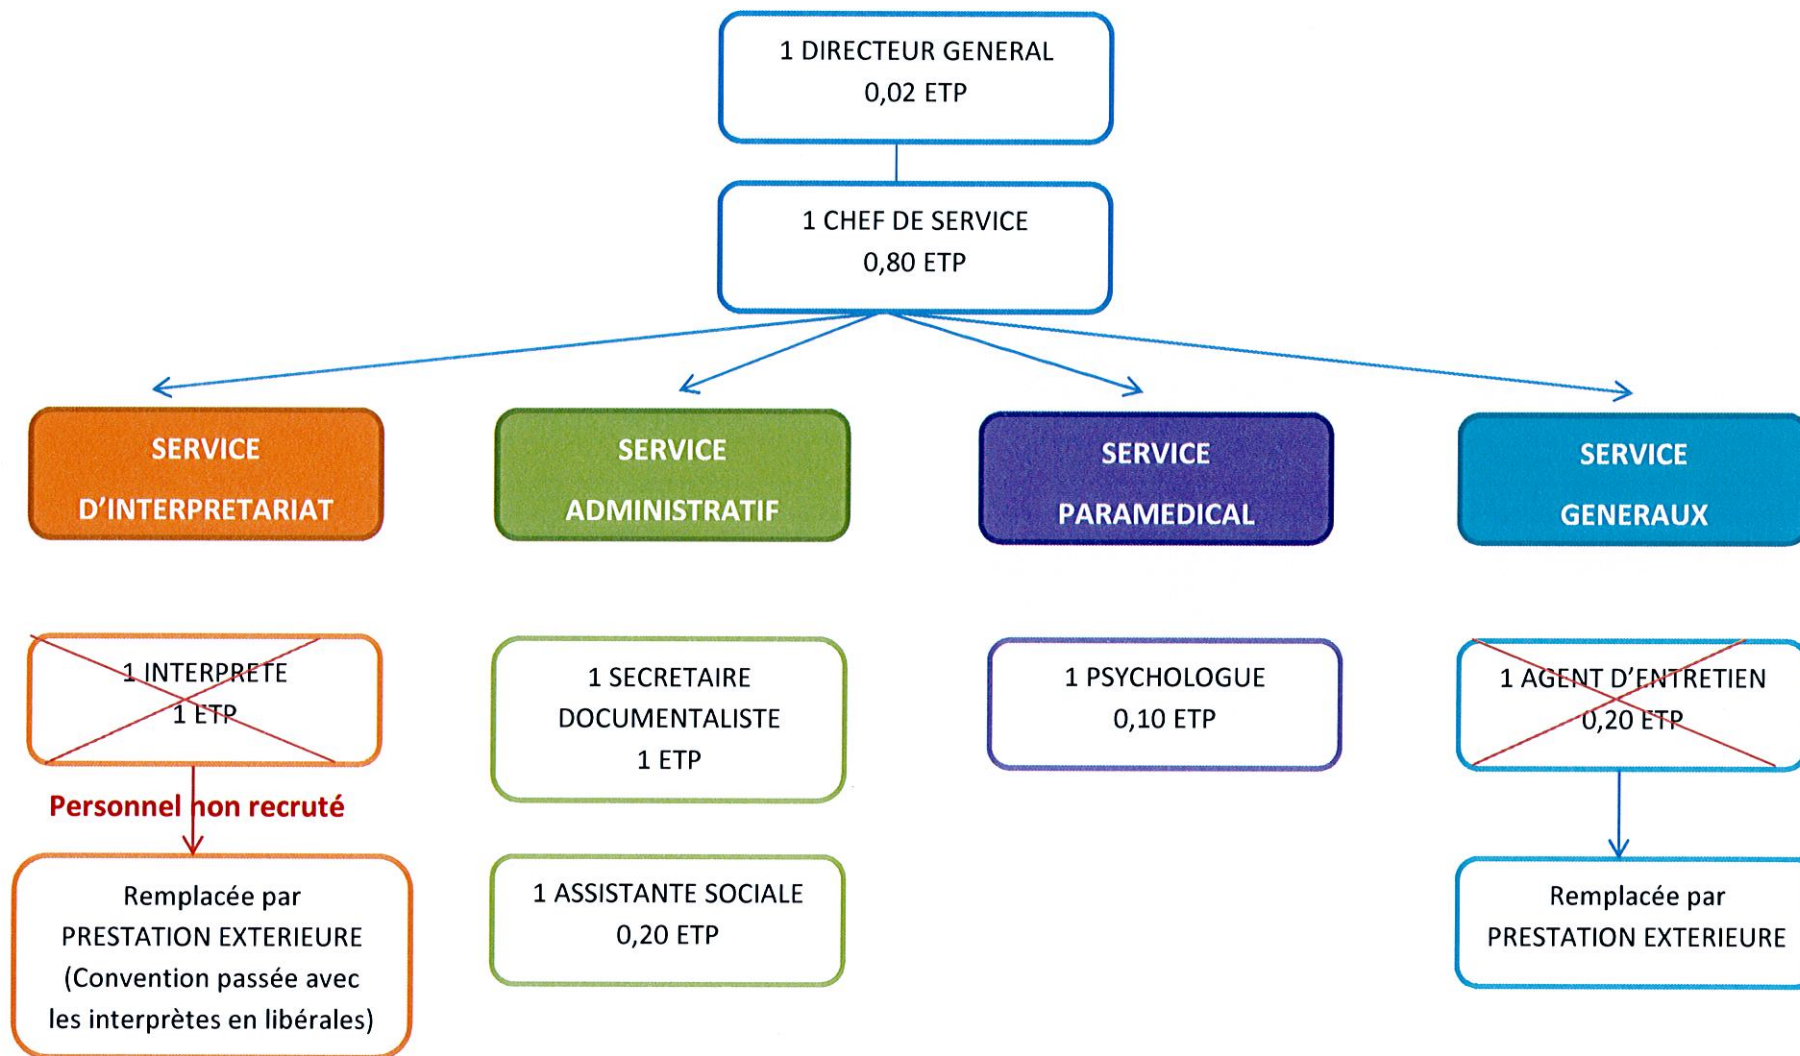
1 DIRECTEUR GENERAL
0,02 ETP

1 CHEF DE SERVICE
0,80 ETP

SERVICE D'INTERPRETARIAT

SERVICE ADMINISTRATIF

SERVICE PARAMEDICAL

SERVICE GENERAUX

1 INTERPRETE
1 ETP

Personnel non recruté

Remplacée par PRESTATION EXTERIEURE (Convention passée avec les interprètes en libérales)

1 SECRETAIRE DOCUMENTALISTE
1 ETP

1 ASSISTANTE SOCIALE
0,20 ETP

1 PSYCHOLOGUE
0,10 ETP

1 AGENT D'ENTRETIEN
0,20 ETP

Remplacée par PRESTATION EXTERIEURE